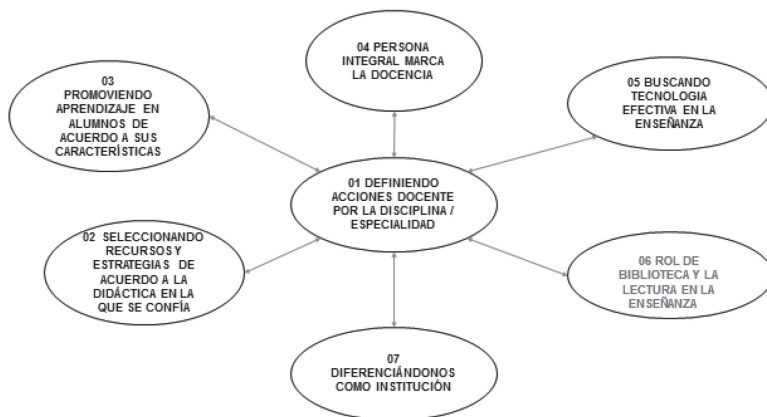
04 PERSONA INTEGRAL MARCA LA DOCENCIA

03 PROMOVIENDO APRENDIZAJE EN ALUMNOS DE ACUERDO A SUS CARACTERÍSTICAS

05 BUSCANDO TECNOLOGIA EFECTIVA EN LA ENSEÑANZA

01 DEFINIENDO ACCIONES DOCENTE POR LA DISCIPLINA / ESPECIALIDAD

02 SELECCIONANDO RECURSOS Y ESTRATEGIAS DE ACUERDO A LA DIDÁCTICA EN LA QUE SE CONFÍA

06 ROL DE BIBLIOTECA Y LA LECTURA EN LA ENSEÑANZA

07 DIFERENCIÁNDONOS COMO INSTITUCIÓN